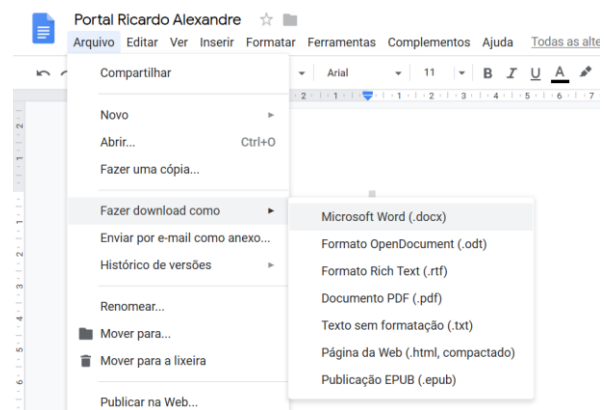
Portal Ricardo Alexandre

Arquivo Editar Ver Inserir Formatar Ferramentas Complementos Ajuda Todas as alte

Arial 11

B I U A

Compartilhar

Novo

Abrir... Ctrl+O

Fazer uma cópia...

Fazer download como

Enviar por e-mail como anexo...

Histórico de versões

Renomear...

Mover para...

Mover para a lixeira

Publicar na Web...

Microsoft Word (.docx)

Formato OpenDocument (.odt)

Formato Rich Text (.rtf)

Documento PDF (.pdf)

Texto sem formatação (.txt)

Página da Web (.html, compactado)

Publicação EPUB (.epub)